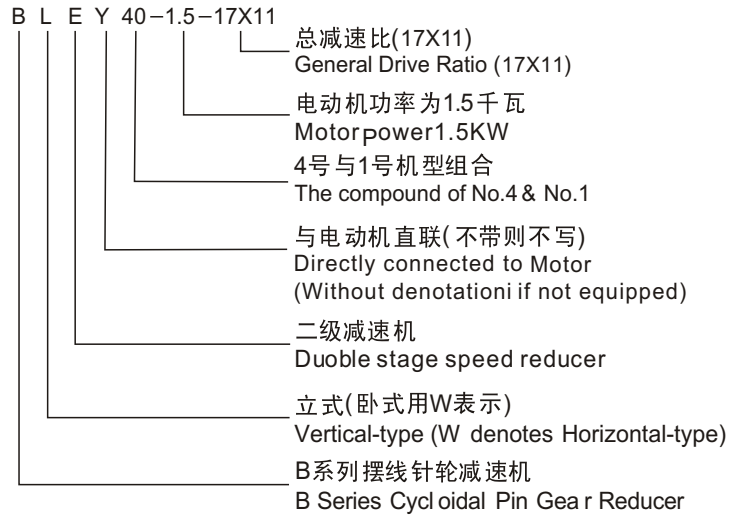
B L E Y 40–1.5–17X11

总减速比(17X11)
General Drive Ratio (17X11)

电动机功率为1.5千瓦
Motor power1.5KW

4号与1号机型组合
The compound of No.4 & No.1

与电动机直联(不带则不写)
Directly connected to Motor
(Without denotationi if not equipped)

二级减速机
Duoble stage speed reducer

立式(卧式用W表示)
Vertical-type (W denotes Horizontal-type)

B系列摆线针轮减速机
B Series Cycloidal Pin Gear Reducer